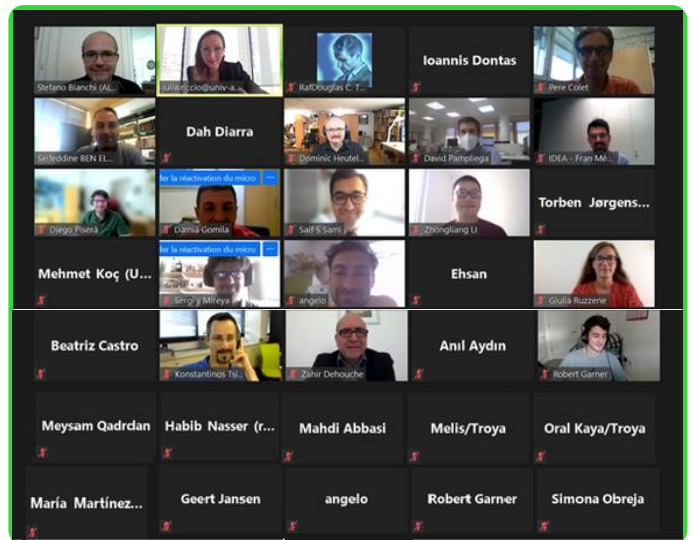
Stefano Bianchi (AL...
julia.riccio@univ-a...
RafDouglas C. T...
Ioannis Dontas
Pere Colet

Seifeddine BEN EL...
Dah Diarra
Dominic Heutel...
David Pampliega
IDEA - Fran Mé...

Diego Piserà
...der la réactivation du micro
Damià Gomila
Saif S Sami
Zhongliang Li
Torben Jørgens...

Mehmet Koç (U...
...der la réactivation du micro
Sergi y Mireya
angelo
Ehsan
Giulia Ruzzene

Beatriz Castro
Konstantinos Tsi...
Zahir Dehouche
Anıl Aydın
Robert Garner

Meysam Qadrdan
Habib Nasser (r...
Mahdi Abbasi
Melis/Troya
Oral Kaya/Troya

María Martínez...
Geert Jansen
angelo
Robert Garner
Simona Obreja